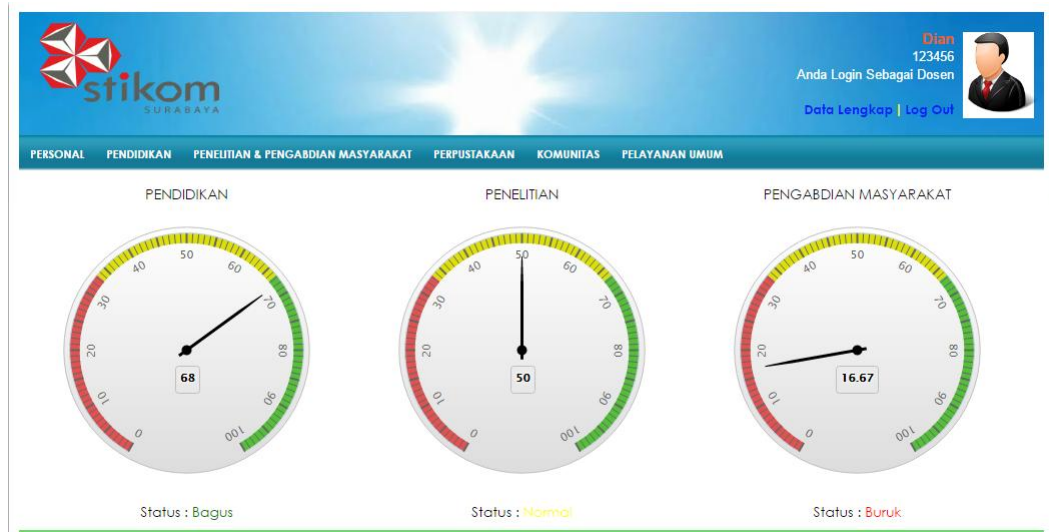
stikom
SURABAYA

Dian
123456
Anda Login Sebagai Dosen

Data Lengkap | Log Out

PERSONAL PENDIDIKAN PENELITIAN & PENGABDIAN MASYARAKAT PERPUSTAKAAN KOMUNITAS PELAYANAN UMUM

PENDIDIKAN

0 10 20 30 40 50 60 70 80 90 100

68

Status : Bagus

PENELITIAN

0 10 20 30 40 50 60 70 80 90 100

50

Status : Normal

PENGABDIAN MASYARAKAT

0 10 20 30 40 50 60 70 80 90 100

16.67

Status : Buruk